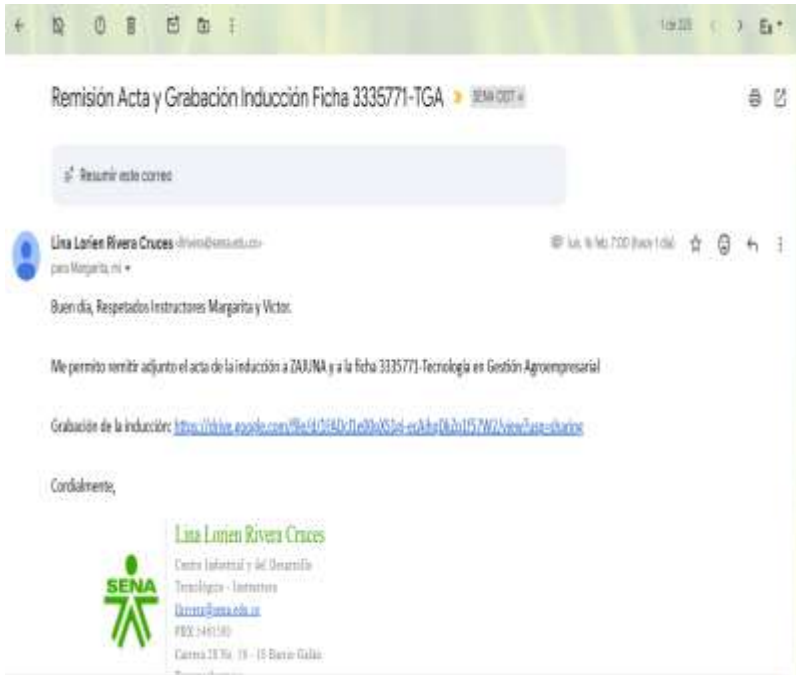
Remisión Acta y Grabación Inducción Ficha 3335771-TGA SENA CIDT ×

Resumir este correo

Lina Lorien Rivera Cruces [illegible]
para Margarita, mi ▾

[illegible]

Buen día, Respetados Instructores Margarita y Victor.

Me permito remitir adjunto el acta de la inducción a ZAJUNA y a la ficha 3335771-Tecnología en Gestión Agroempresarial

Grabación de la inducción: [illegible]

Cordialmente,

Lina Lorien Rivera Cruces
Centro Industrial y del Desarrollo Tecnológico - Instructora
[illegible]@sena.edu.co
PBX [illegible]
Carrera 28 No. 18 - 18 Barrio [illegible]

SENA